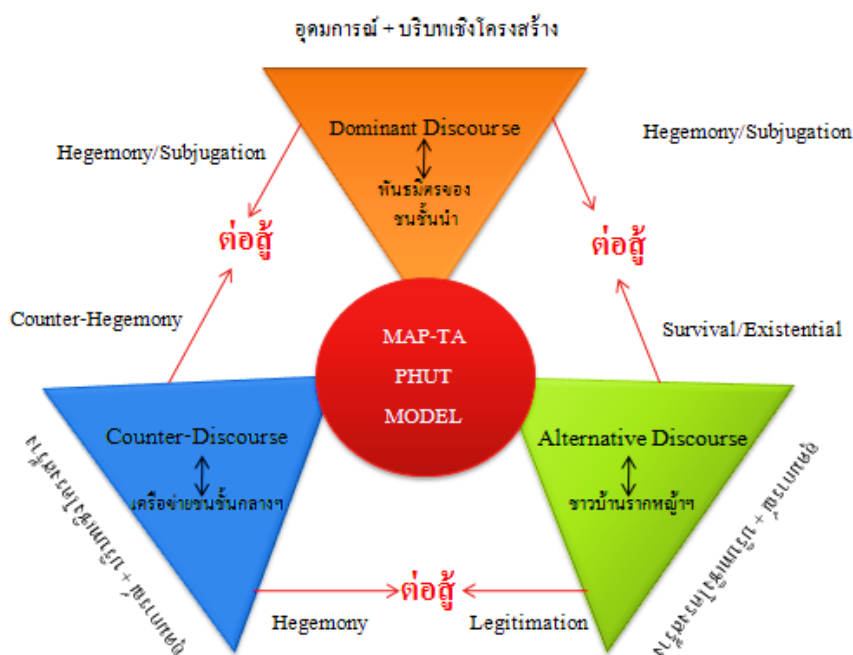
อุดมการณ์ + บริบทเชิงโครงสร้าง

Dominant Discourse

พันธมิตรของชนชั้นนำ

Hegemony/Subjugation

Hegemony/Subjugation

ต่อสู้

ต่อสู้

Counter-Hegemony

Survival/Existential

MAP-TA PHUT MODEL

Counter-Discourse

เครือข่ายชนชั้นกลางฯ

Alternative Discourse

ชาวบ้านรากหญ้าฯ

อุดมการณ์ + บริบทเชิงโครงสร้าง

อุดมการณ์ + บริบทเชิงโครงสร้าง

ต่อสู้

Hegemony

Legitimation